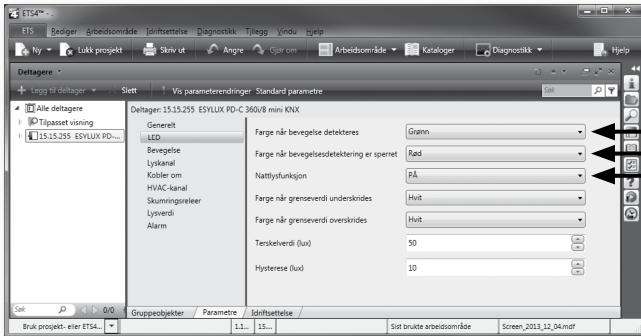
ETS4™ -

ETS Rediger Arbeidsområde Idriftsettelse Diagnostikk Tillegg Vindu Hjelp

Ny Lukk prosjekt Skriv ut Angre Gjør om Arbeidsområde Kataloger Diagnostikk Hjelp

Deltagere

Legg til deltager Slett Vis parameterendringer Standard parametre Søk

Alle deltagere
Tilpasset visning
15.15.255 ESYLUX PD-...

Deltager: 15.15.255 ESYLUX PD-C 360i/8 mini KNX

Generelt
LED
Bevegelse
Lyskanal
Kobler om
HVAC-kanal
Skumringsreleer
Lysverdi
Alarm

| | |
|---|---|
| Farge når bevegelse detekteres | Grønn |
| Farge når bevegelsesdetektering er sperret | Rød |
| Nattlysfunksjon | PÅ |
| Farge når grenseverdi underskrides | Hvit |
| Farge når grenseverdi overskrides | Hvit |
| Terskelverdi (lux) | 50 |
| Hysterese (lux) | 10 |

Søk 0/0

Gruppeobjekter Parametre Idriftsettelse

Bruk prosjekt- eller ETS4... 1.1... 15... Sist brukte arbeidsområde Screen_2013_12_04.mdf